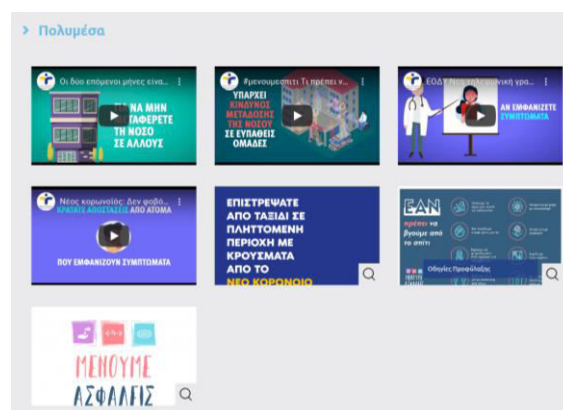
> Πολυμέσα

Οι δύο επόμενοι μήνες είνα...
ΓΙΑ ΝΑ ΜΗΝ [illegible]ΤΑΦΕΡΕΤΕ ΤΗ ΝΟΣΟ ΣΕ ΑΛΛΟΥΣ

#μενουμεσπιτι Τι πρέπει ν...
ΥΠΑΡΧΕΙ ΚΙΝΔΥΝΟΣ ΜΕΤΑΔΟΣΗΣ ΤΗΣ ΝΟΣΟΥ ΣΕ ΕΥΠΑΘΕΙΣ ΟΜΑΔΕΣ

ΕΟΔΥ Νέα τηλεφωνική γρα...
ΑΝ ΕΜΦΑΝΙΖΕΤΕ ΣΥΜΠΤΩΜΑΤΑ

Νέος κορωνοϊός: Δεν φοβό...
ΚΡΑΤΗΣΤΕ ΑΠΟΣΤΑΣΕΙΣ ΑΠΟ ΑΤΟΜΑ ΠΟΥ ΕΜΦΑΝΙΖΟΥΝ ΣΥΜΠΤΩΜΑΤΑ

ΕΠΙΣΤΡΕΨΑΤΕ ΑΠΟ ΤΑΞΙΔΙ ΣΕ ΠΛΗΤΤΟΜΕΝΗ ΠΕΡΙΟΧΗ ΜΕ ΚΡΟΥΣΜΑΤΑ ΑΠΟ ΤΟ ΝΕΟ ΚΟΡΩΝΟΙΟ

ΕΑΝ πρέπει να βγούμε από το σπίτι
Οδηγίες Προφύλαξης

ΜΕΝΟΥΜΕ ΑΣΦΑΛΕΙΣ